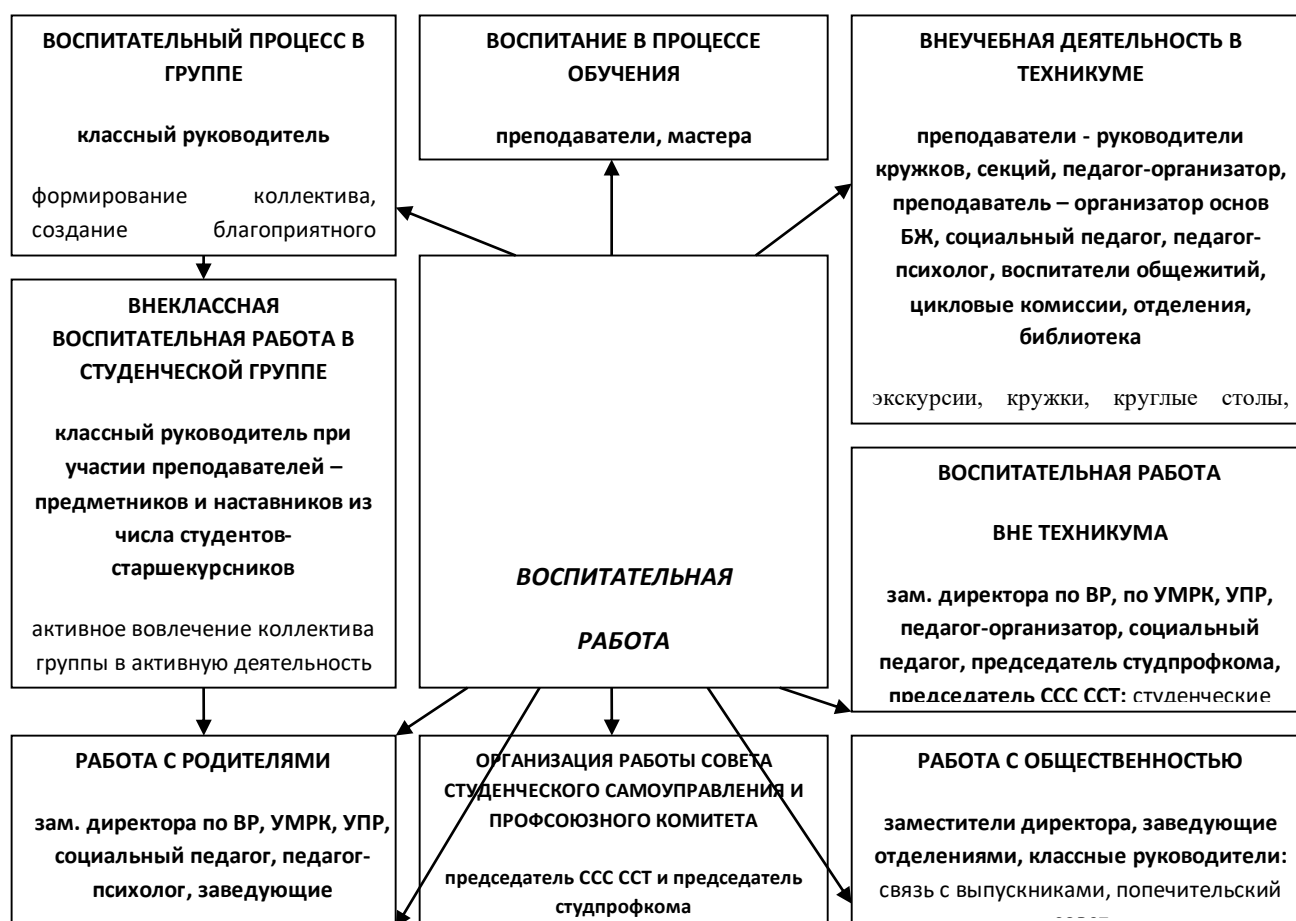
ВОСПИТАТЕЛЬНЫЙ ПРОЦЕСС В ГРУППЕ

классный руководитель

формирование коллектива, создание благоприятного

ВОСПИТАНИЕ В ПРОЦЕССЕ ОБУЧЕНИЯ

преподаватели, мастера

ВНЕУЧЕБНАЯ ДЕЯТЕЛЬНОСТЬ В ТЕХНИКУМЕ

преподаватели - руководители кружков, секций, педагог-организатор, преподаватель – организатор основ БЖ, социальный педагог, педагог-психолог, воспитатели общежитий, цикловые комиссии, отделения, библиотека

экскурсии, кружки, круглые столы,

ВНЕКЛАССНАЯ ВОСПИТАТЕЛЬНАЯ РАБОТА В СТУДЕНЧЕСКОЙ ГРУППЕ

классный руководитель при участии преподавателей – предметников и наставников из числа студентов-старшекурсников

активное вовлечение коллектива группы в активную деятельность

ВОСПИТАТЕЛЬНАЯ

РАБОТА

ВОСПИТАТЕЛЬНАЯ РАБОТА

ВНЕ ТЕХНИКУМА

зам. директора по ВР, по УМРК, УПР, педагог-организатор, социальный педагог, председатель студпрофкома, председатель ССС ССТ: студенческие

РАБОТА С РОДИТЕЛЯМИ

зам. директора по ВР, УМРК, УПР, социальный педагог, педагог-психолог, заведующие

ОРГАНИЗАЦИЯ РАБОТЫ СОВЕТА СТУДЕНЧЕСКОГО САМОУПРАВЛЕНИЯ И ПРОФСОЮЗНОГО КОМИТЕТА

председатель ССС ССТ и председатель студпрофкома

РАБОТА С ОБЩЕСТВЕННОСТЬЮ

заместители директора, заведующие отделениями, классные руководители: связь с выпускниками, попечительский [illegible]